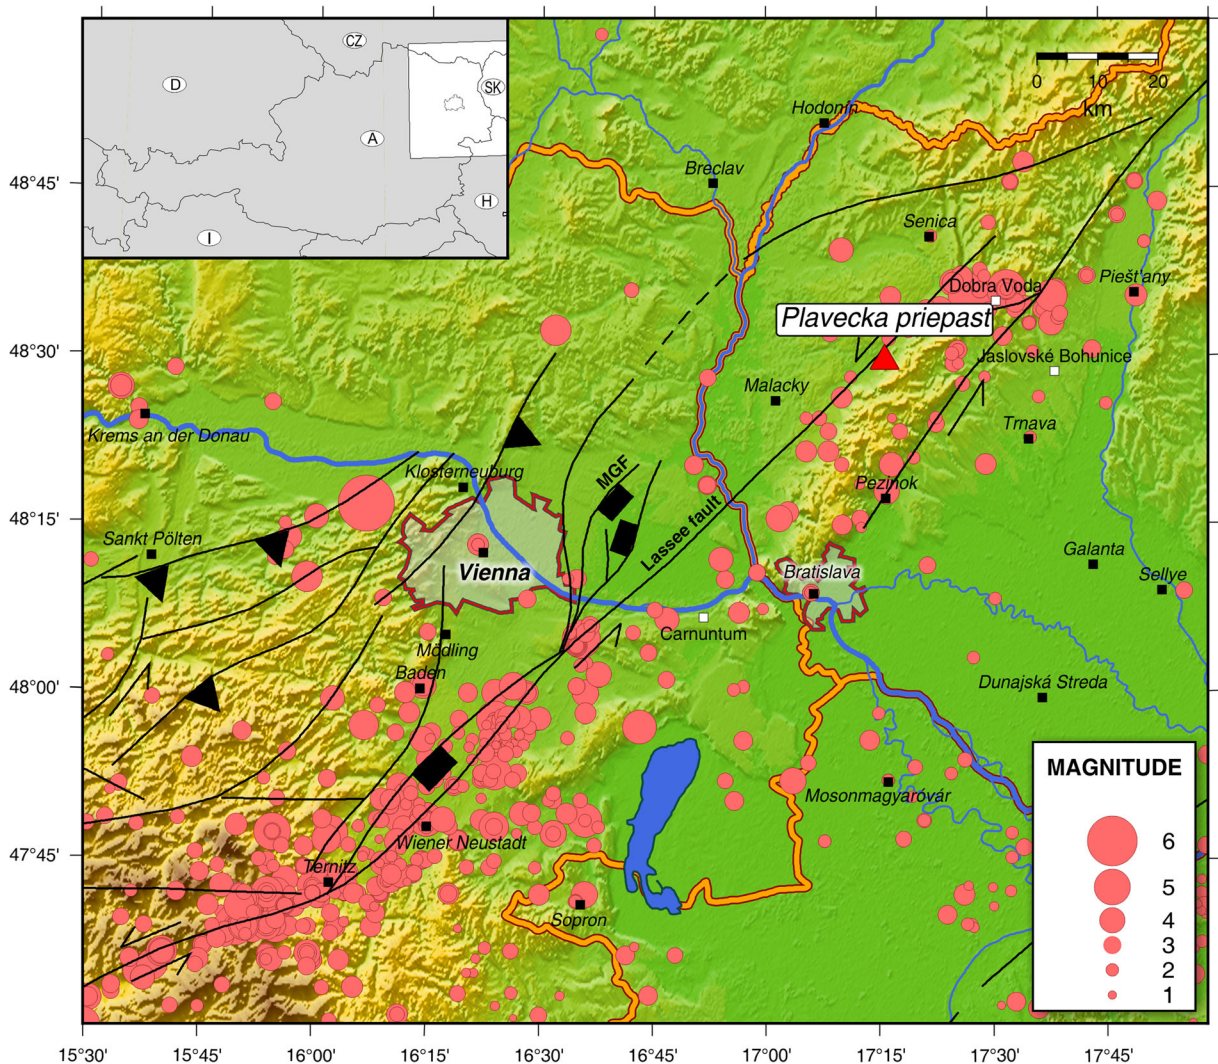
CZ
D
SK
A
H
I

0 10 20
km

Hodonín
Breclav
Senica
Dobra Voda
Piešt'any
Plavecka priepast
Jaslovské Bohunice
Malacky
Trnava
Krems an der Donau
Klosterneuburg
MGF
Pezinok
Lassee fault
Sankt Pölten
Vienna
Galanta
Bratislava
Sellye
Carnuntum
Mödling
Baden
Dunajská Streda
Mosonmagyaróvár
Wiener Neustadt
Ternitz
Sopron

MAGNITUDE
6
5
4
3
2
1

48°45'
48°30'
48°15'
48°00'
47°45'

15°30' 15°45' 16°00' 16°15' 16°30' 16°45' 17°00' 17°15' 17°30' 17°45'